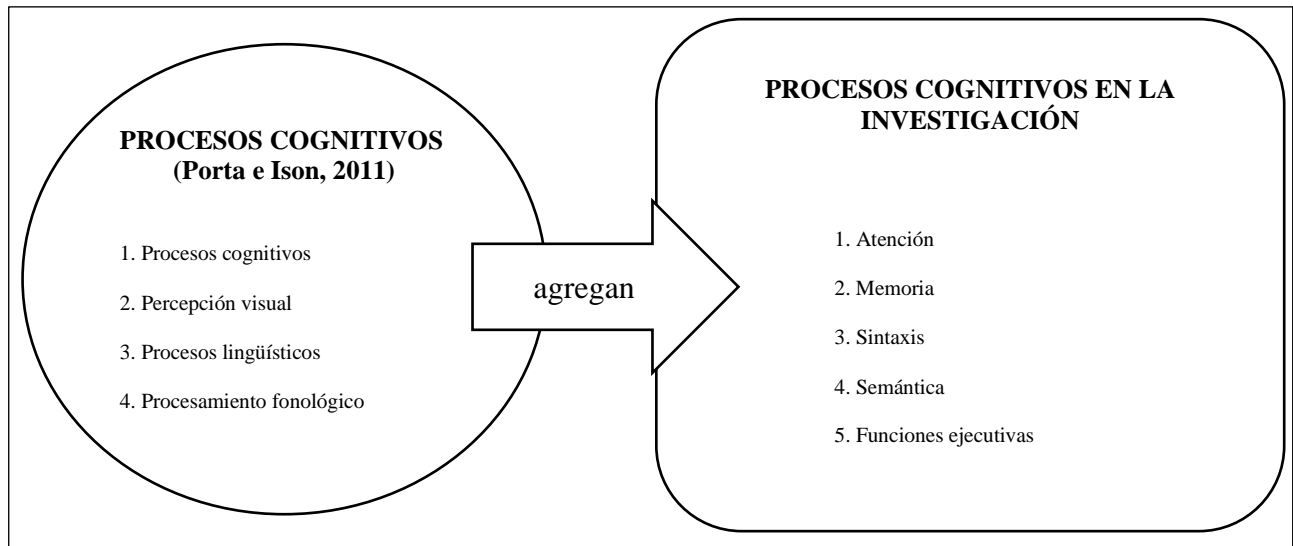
PROCESOS COGNITIVOS
(Porta e Ison, 2011)

1. Procesos cognitivos

2. Percepción visual

3. Procesos lingüísticos

4. Procesamiento fonológico

agregan

PROCESOS COGNITIVOS EN LA INVESTIGACIÓN

1. Atención

2. Memoria

3. Sintaxis

4. Semántica

5. Funciones ejecutivas